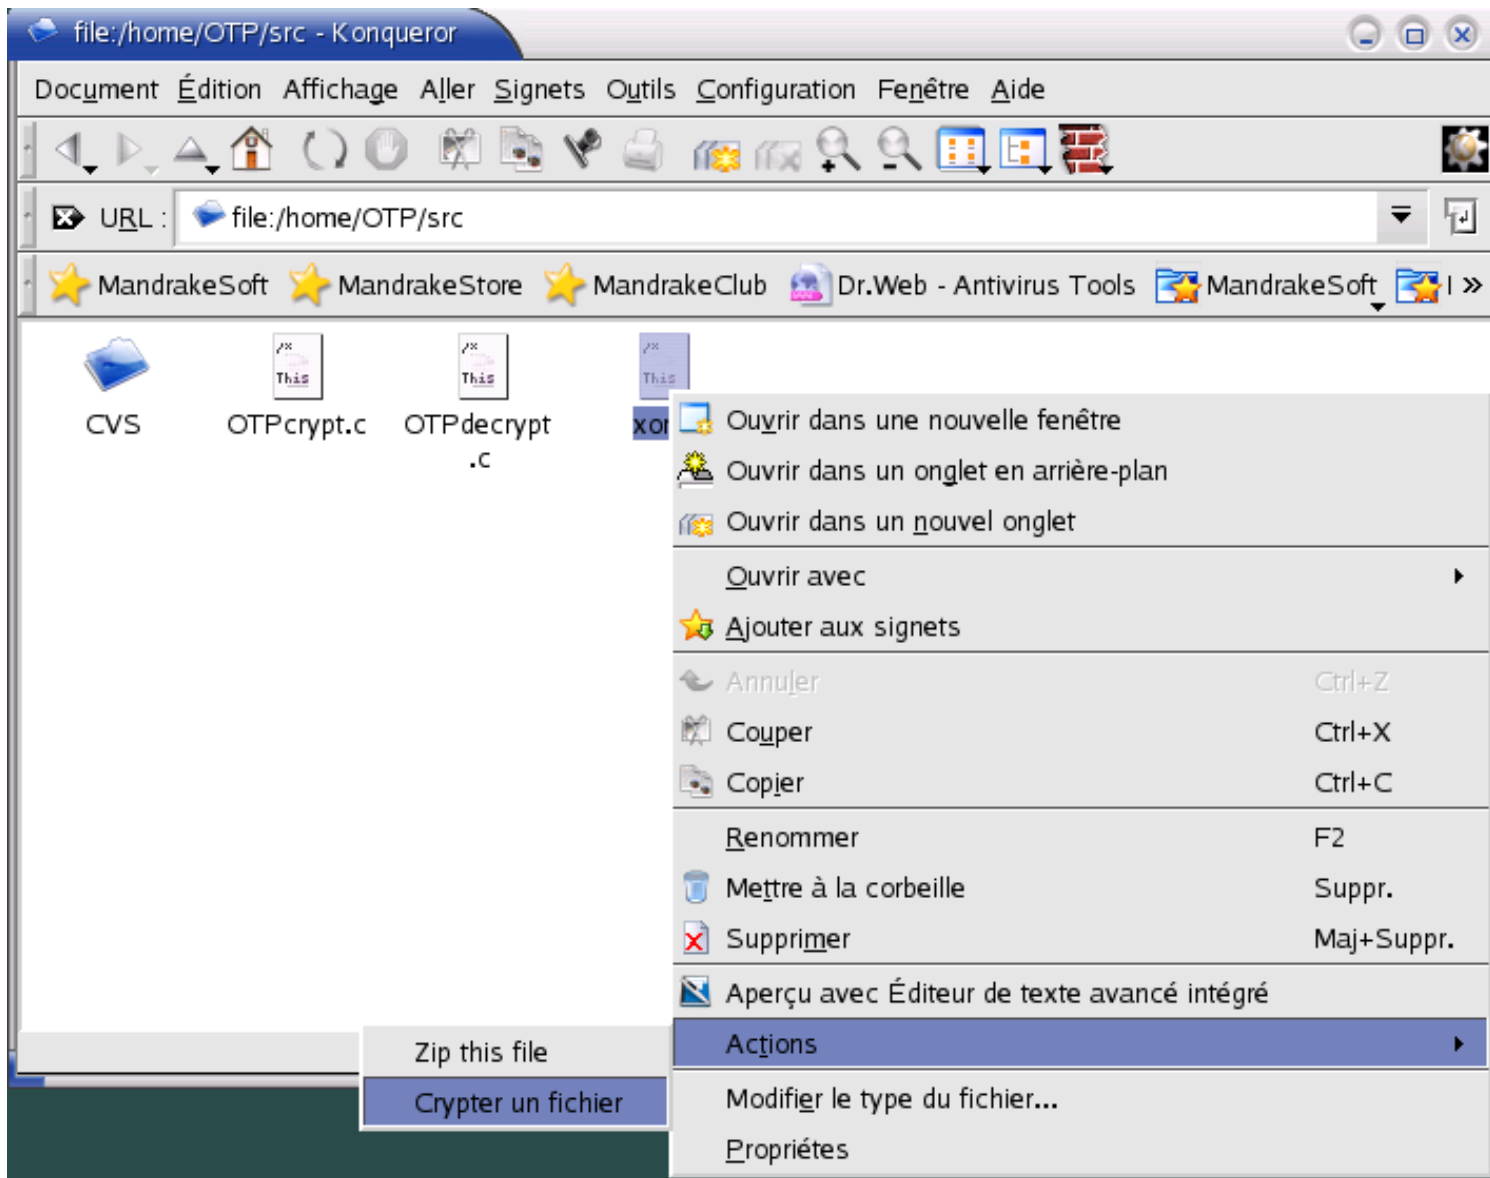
file:/home/OTP/src - Konqueror

Document Édition Affichage Aller Signets Outils Configuration Fenêtre Aide

URL : file:/home/OTP/src

MandrakeSoft MandrakeStore MandrakeClub Dr.Web - Antivirus Tools MandrakeSoft »

CVS

OTPcrypt.c

OTPdecrypt.c

xor

Ouvrir dans une nouvelle fenêtre
Ouvrir dans un onglet en arrière-plan
Ouvrir dans un nouvel onglet
Ouvrir avec
Ajouter aux signets
Annuler Ctrl+Z
Couper Ctrl+X
Copier Ctrl+C
Renommer F2
Mettre à la corbeille Suppr.
Supprimer Maj+Suppr.
Aperçu avec Éditeur de texte avancé intégré
Actions
Modifier le type du fichier...
Propriétes

Zip this file
Crypter un fichier